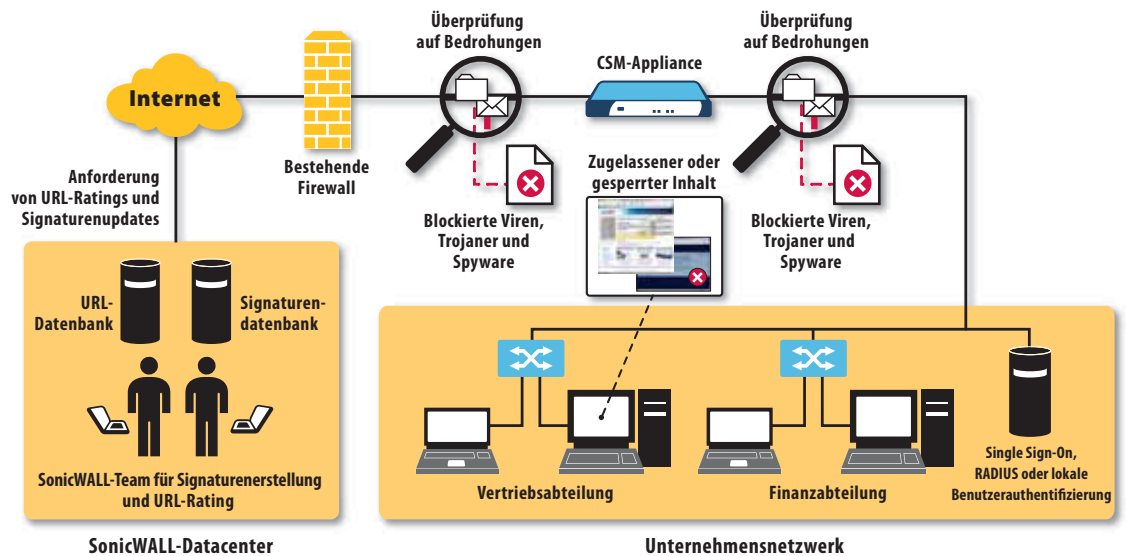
Internet

Anforderung von URL-Ratings und Signaturenupdates

Bestehende Firewall

Überprüfung auf Bedrohungen

Blockierte Viren, Trojaner und Spyware

CSM-Appliance

Zugelassener oder gesperrter Inhalt

Überprüfung auf Bedrohungen

Blockierte Viren, Trojaner und Spyware

URL-Datenbank

Signaturen-datenbank

SonicWALL-Team für Signaturenerstellung und URL-Rating

SonicWALL-Datacenter

Vertriebsabteilung

Finanzabteilung

Single Sign-On, RADIUS oder lokale Benutzerauthentifizierung

Unternehmensnetzwerk